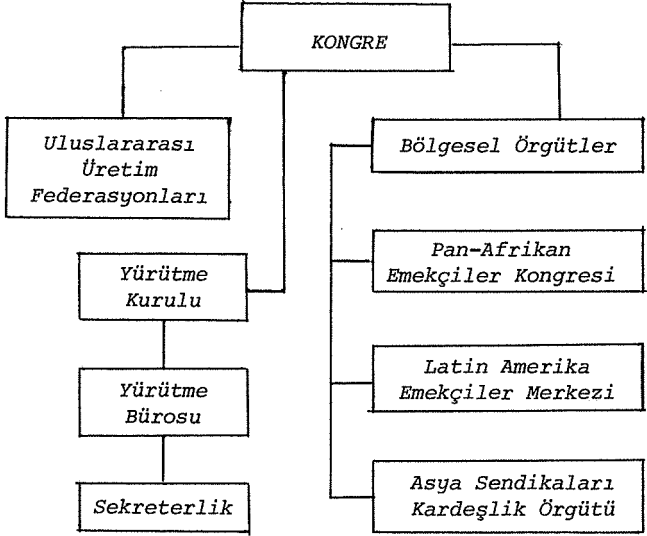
KONGRE

Uluslararası Üretim Federasyonları

Bölgesel Örgütler

Pan-Afrikan Emekçiler Kongresi

Yürütme Kurulu

Latin Amerika Emekçiler Merkezi

Yürütme Bürosu

Asya Sendikaları Kardeşlik Örgütü

Sekreterlik